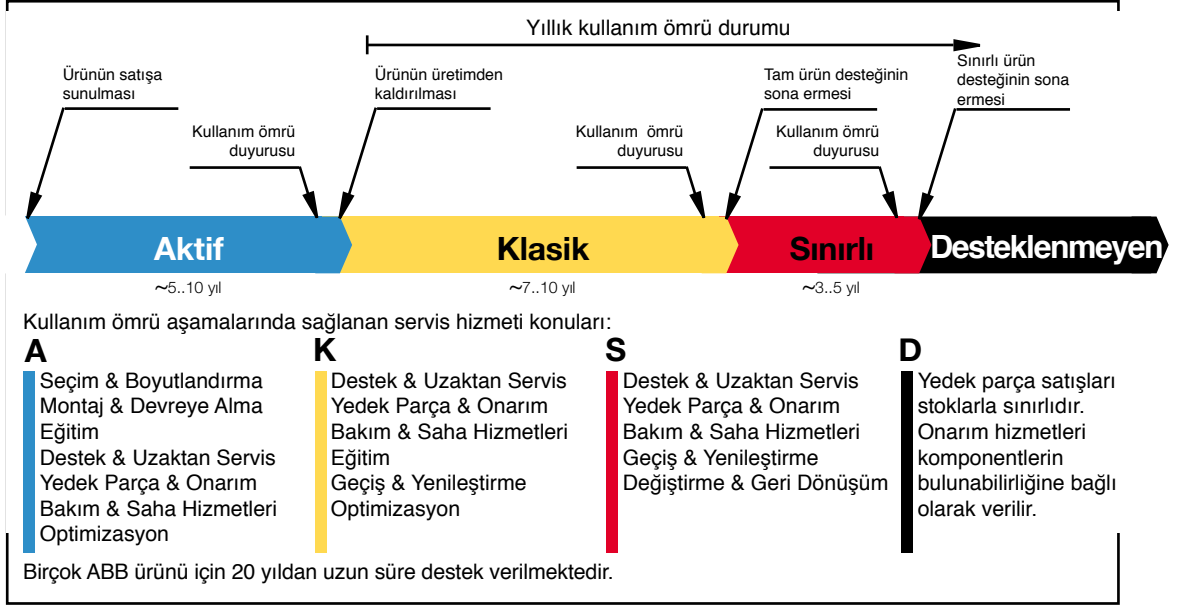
Yıllık kullanım ömrü durumu

Ürünün satışa sunulması

Kullanım ömrü duyurusu

Ürünün üretimden kaldırılması

Kullanım ömrü duyurusu

Tam ürün desteğinin sona ermesi

Kullanım ömrü duyurusu

Sınırlı ürün desteğinin sona ermesi

Aktif

Klasik

Sınırlı

Desteklenmeyen

~5..10 yıl

~7..10 yıl

~3..5 yıl

Kullanım ömrü aşamalarında sağlanan servis hizmeti konuları:

A
Seçim & Boyutlandırma
Montaj & Devreye Alma
Eğitim
Destek & Uzaktan Servis
Yedek Parça & Onarım
Bakım & Saha Hizmetleri
Optimizasyon

K
Destek & Uzaktan Servis
Yedek Parça & Onarım
Bakım & Saha Hizmetleri
Eğitim
Geçiş & Yenileştirme
Optimizasyon

S
Destek & Uzaktan Servis
Yedek Parça & Onarım
Bakım & Saha Hizmetleri
Geçiş & Yenileştirme
Değiştirme & Geri Dönüşüm

D
Yedek parça satışları stoklarla sınırlıdır. Onarım hizmetleri komponentlerin bulunabilirliğine bağlı olarak verilir.

Birçok ABB ürünü için 20 yıldan uzun süre destek verilmektedir.